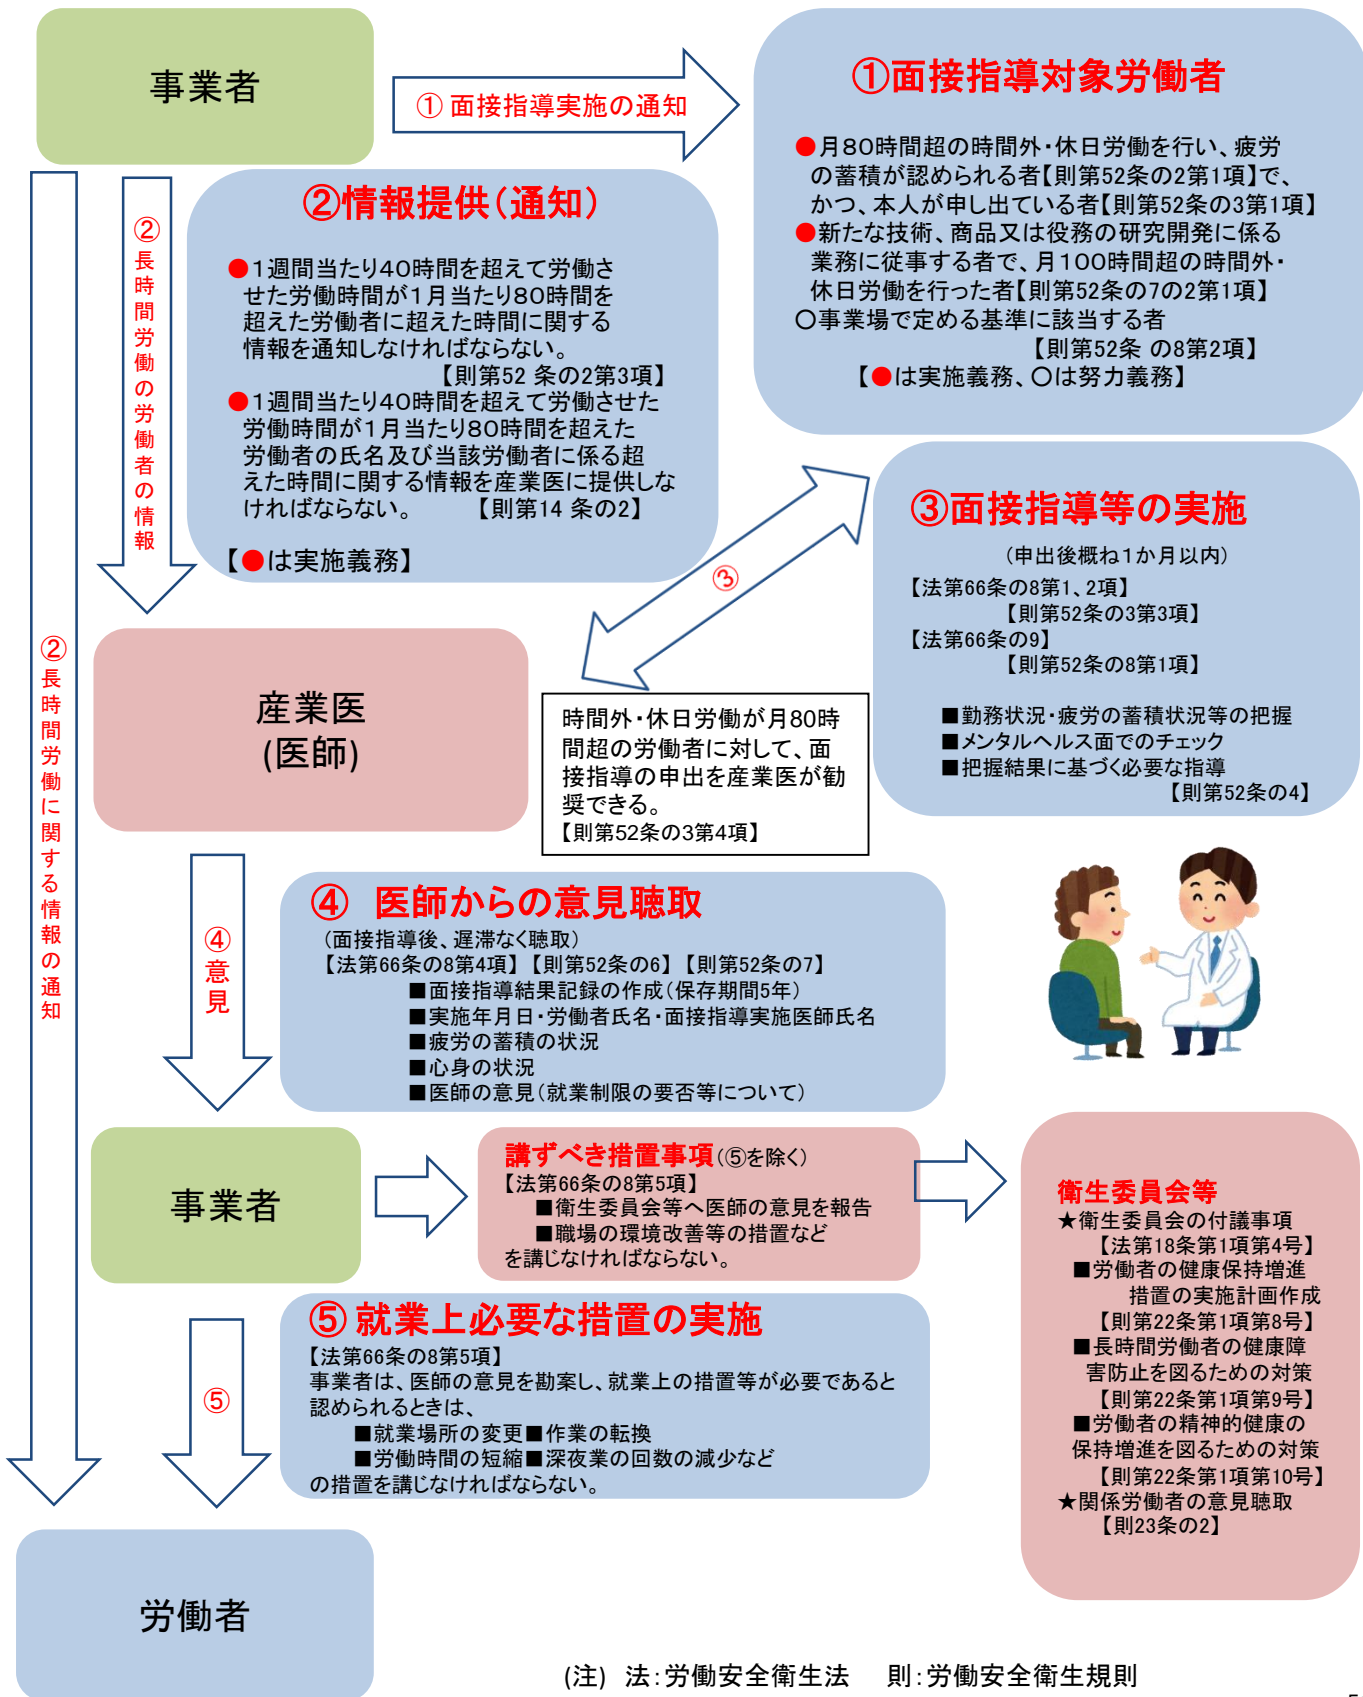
事業者

① 面接指導実施の通知

①面接指導対象労働者

●月80時間超の時間外・休日労働を行い、疲労の蓄積が認められる者【則第52条の2第1項】で、かつ、本人が申し出ている者【則第52条の3第1項】
●新たな技術、商品又は役務の研究開発に係る業務に従事する者で、月100時間超の時間外・休日労働を行った者【則第52条の7の2第1項】
○事業場で定める基準に該当する者
【則第52条 の8第2項】
【●は実施義務、○は努力義務】

②長時間労働の労働者の情報

②情報提供（通知）

●1週間当たり40時間を超えて労働させた労働時間が1月当たり80時間を超えた労働者に超えた時間に関する情報を通知しなければならない。
【則第52 条の2第3項】
●1週間当たり40時間を超えて労働させた労働時間が1月当たり80時間を超えた労働者の氏名及び当該労働者に係る超えた時間に関する情報を産業医に提供しなければならない。 【則第14 条の2】

【●は実施義務】

②長時間労働に関する情報の通知

③

③面接指導等の実施

（申出後概ね1か月以内）
【法第66条の8第1、2項】
【則第52条の3第3項】
【法第66条の9】
【則第52条の8第1項】

■勤務状況・疲労の蓄積状況等の把握
■メンタルヘルス面でのチェック
■把握結果に基づく必要な指導
【則第52条の4】

産業医
(医師)

時間外・休日労働が月80時間超の労働者に対して、面接指導の申出を産業医が勧奨できる。
【則第52条の3第4項】

④意見

④ 医師からの意見聴取
（面接指導後、遅滞なく聴取）
【法第66条の8第4項】【則第52条の6】【則第52条の7】
■面接指導結果記録の作成（保存期間5年）
■実施年月日・労働者氏名・面接指導実施医師氏名
■疲労の蓄積の状況
■心身の状況
■医師の意見（就業制限の要否等について）

事業者

講ずべき措置事項（⑤を除く）
【法第66条の8第5項】
■衛生委員会等へ医師の意見を報告
■職場の環境改善等の措置など
を講じなければならない。

衛生委員会等
★衛生委員会の付議事項
【法第18条第1項第4号】
■労働者の健康保持増進措置の実施計画作成
【則第22条第1項第8号】
■長時間労働者の健康障害防止を図るための対策
【則第22条第1項第9号】
■労働者の精神的健康の保持増進を図るための対策
【則第22条第1項第10号】
★関係労働者の意見聴取
【則23条の2】

⑤

⑤ 就業上必要な措置の実施
【法第66条の8第5項】
事業者は、医師の意見を勘案し、就業上の措置等が必要であると認められるときは、
■就業場所の変更■作業の転換
■労働時間の短縮■深夜業の回数の減少など
の措置を講じなければならない。

労働者

(注) 法:労働安全衛生法　則:労働安全衛生規則